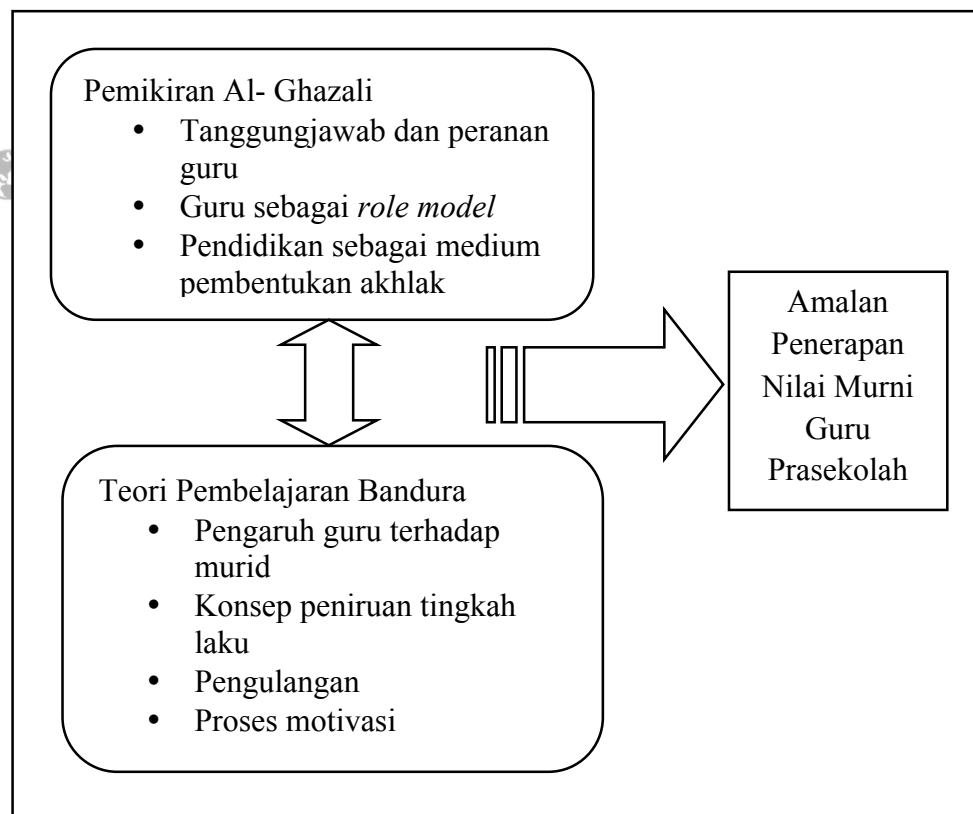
Pemikiran Al- Ghazali
- Tanggungjawab dan peranan guru
- Guru sebagai *role model*
- Pendidikan sebagai medium pembentukan akhlak

Teori Pembelajaran Bandura
- Pengaruh guru terhadap murid
- Konsep peniruan tingkah laku
- Pengulangan
- Proses motivasi

Amalan Penerapan Nilai Murni Guru Prasekolah